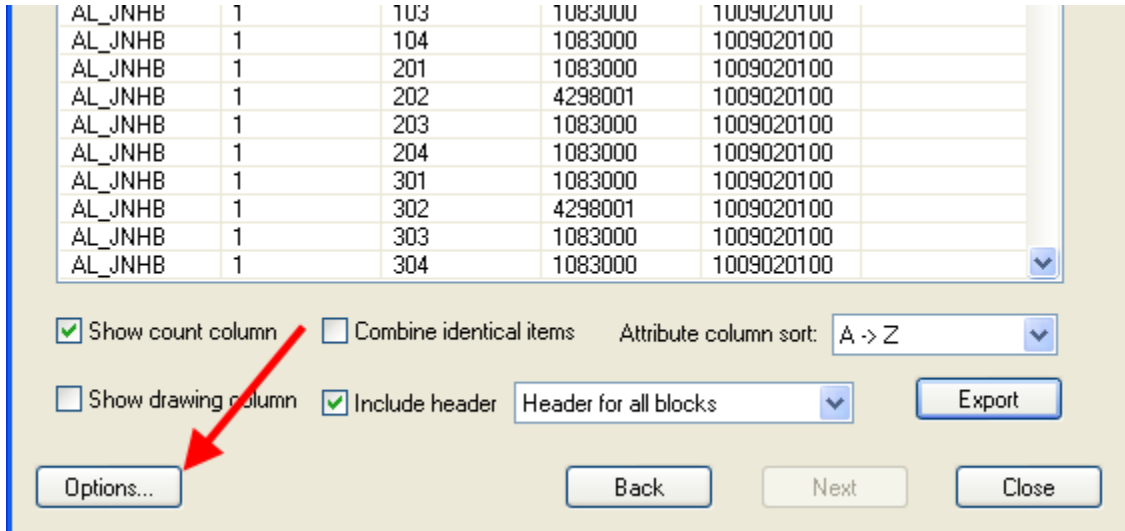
| | | | | |
|---|---|---|---|---|
| AL_JNHB | 1 | 103 | 1083000 | 1009020100 |
| AL_JNHB | 1 | 104 | 1083000 | 1009020100 |
| AL_JNHB | 1 | 201 | 1083000 | 1009020100 |
| AL_JNHB | 1 | 202 | 4298001 | 1009020100 |
| AL_JNHB | 1 | 203 | 1083000 | 1009020100 |
| AL_JNHB | 1 | 204 | 1083000 | 1009020100 |
| AL_JNHB | 1 | 301 | 1083000 | 1009020100 |
| AL_JNHB | 1 | 302 | 4298001 | 1009020100 |
| AL_JNHB | 1 | 303 | 1083000 | 1009020100 |
| AL_JNHB | 1 | 304 | 1083000 | 1009020100 |

Show count column
Combine identical items
Attribute column sort: A -> Z
Show drawing column
Include header
Header for all blocks
Export
Options...
Back
Next
Close